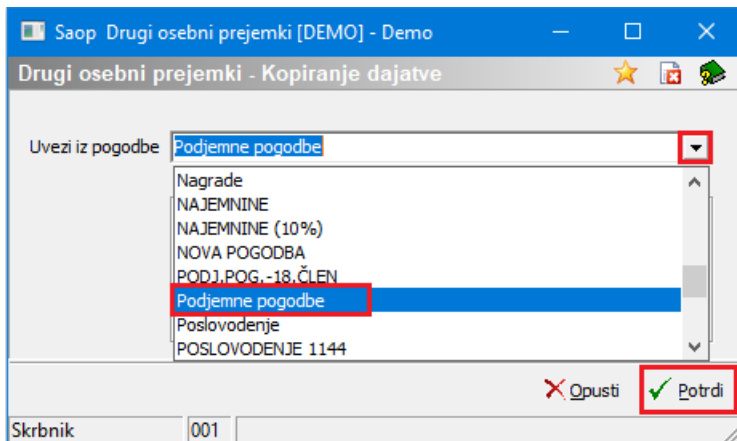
Saop Drugi osebni prejemki [DEMO] - Demo

Drugi osebni prejemki - Kopiranje dajatve

Uvezi iz pogodbe Podjemne pogodbe

Nagrade
NAJEMNINE
NAJEMNINE (10%)
NOVA POGODBA
PODJ.POG.-18.ČLEN
Podjemne pogodbe
Poslovodenje
POSLOVODENJE 1144

Opusti
Potrdi

Skrbnik
001